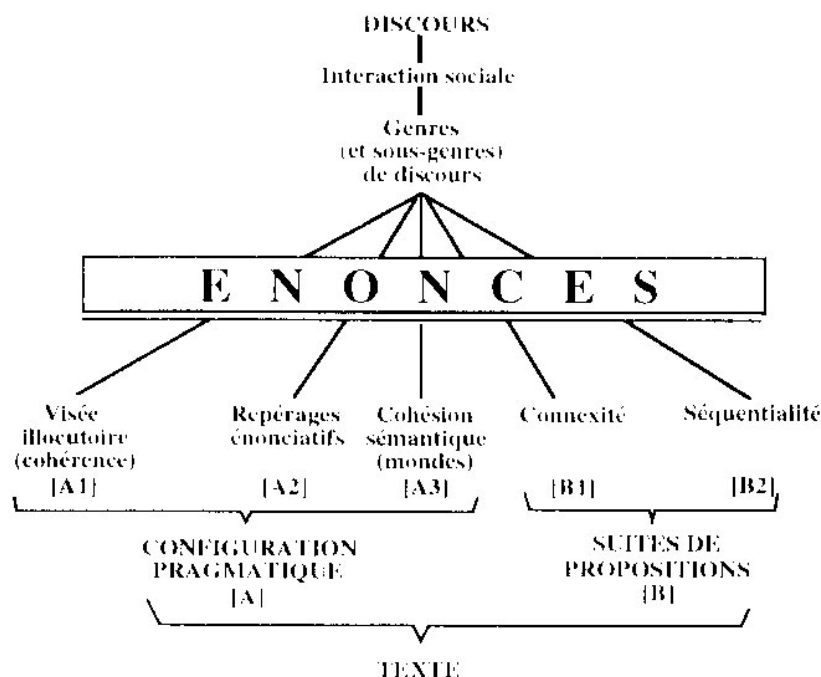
DISCOURS

Interaction sociale

Genres (et sous-genres) de discours

E N O N C E S

Visée illocutoire (cohérence) [A1]

Repérages énonciatifs [A2]

Cohésion sémantique (mondes) [A3]

Connexité [B1]

Séquentialité [B2]

CONFIGURATION PRAGMATIQUE [A]

SUITES DE PROPOSITIONS [B]

TEXTE